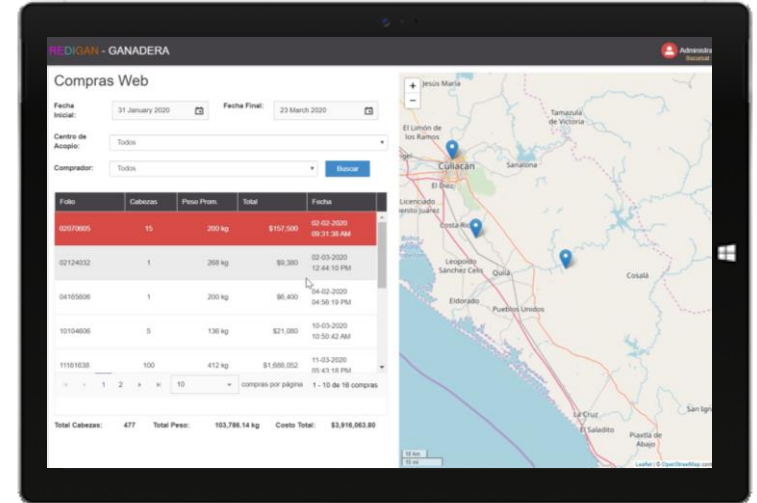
REDIGAN - GANADERA

Administ
Secretari

Compras Web

Fecha Inicial: 31 January 2020

Fecha Final: 23 March 2020

Centro de Acopio: Todos

Comprador: Todos

Buscar

| Folio | Cabezas | Peso Prom. | Total | Fecha |
|---|---|---|---|---|
| 02070695 | 15 | 200 kg | $157,500 | 02-02-2020 09:31:38 AM |
| 02124032 | 1 | 268 kg | $9,380 | 02-03-2020 12:44:10 PM |
| 04165606 | 1 | 200 kg | $6,400 | 04-02-2020 04:56:19 PM |
| 10104606 | 5 | 136 kg | $21,080 | 10-03-2020 10:50:42 AM |
| 11161638 | 100 | 412 kg | $1,668,052 | 11-03-2020 05:43:18 PM |

1 2 10 compras por página 1 - 10 de 16 compras

Total Cabezas: 477 Total Peso: 103,786.14 kg Costo Total: $3,916,063.80

+
−
Jesús María
Tamazula de Victoria
El Limón de los Ramos
Culiacán
Sanalona
El Diez
Licenciado Benito Juárez
Costa Rica
Leopoldo Sánchez Celis
Quilá
Cosalá
Eldorado
Pueblos Unidos
La Cruz
San Igna
El Saladito
Piaxtla de Abajo
10 km
10 mi
Leaflet | © OpenStreetMap contr